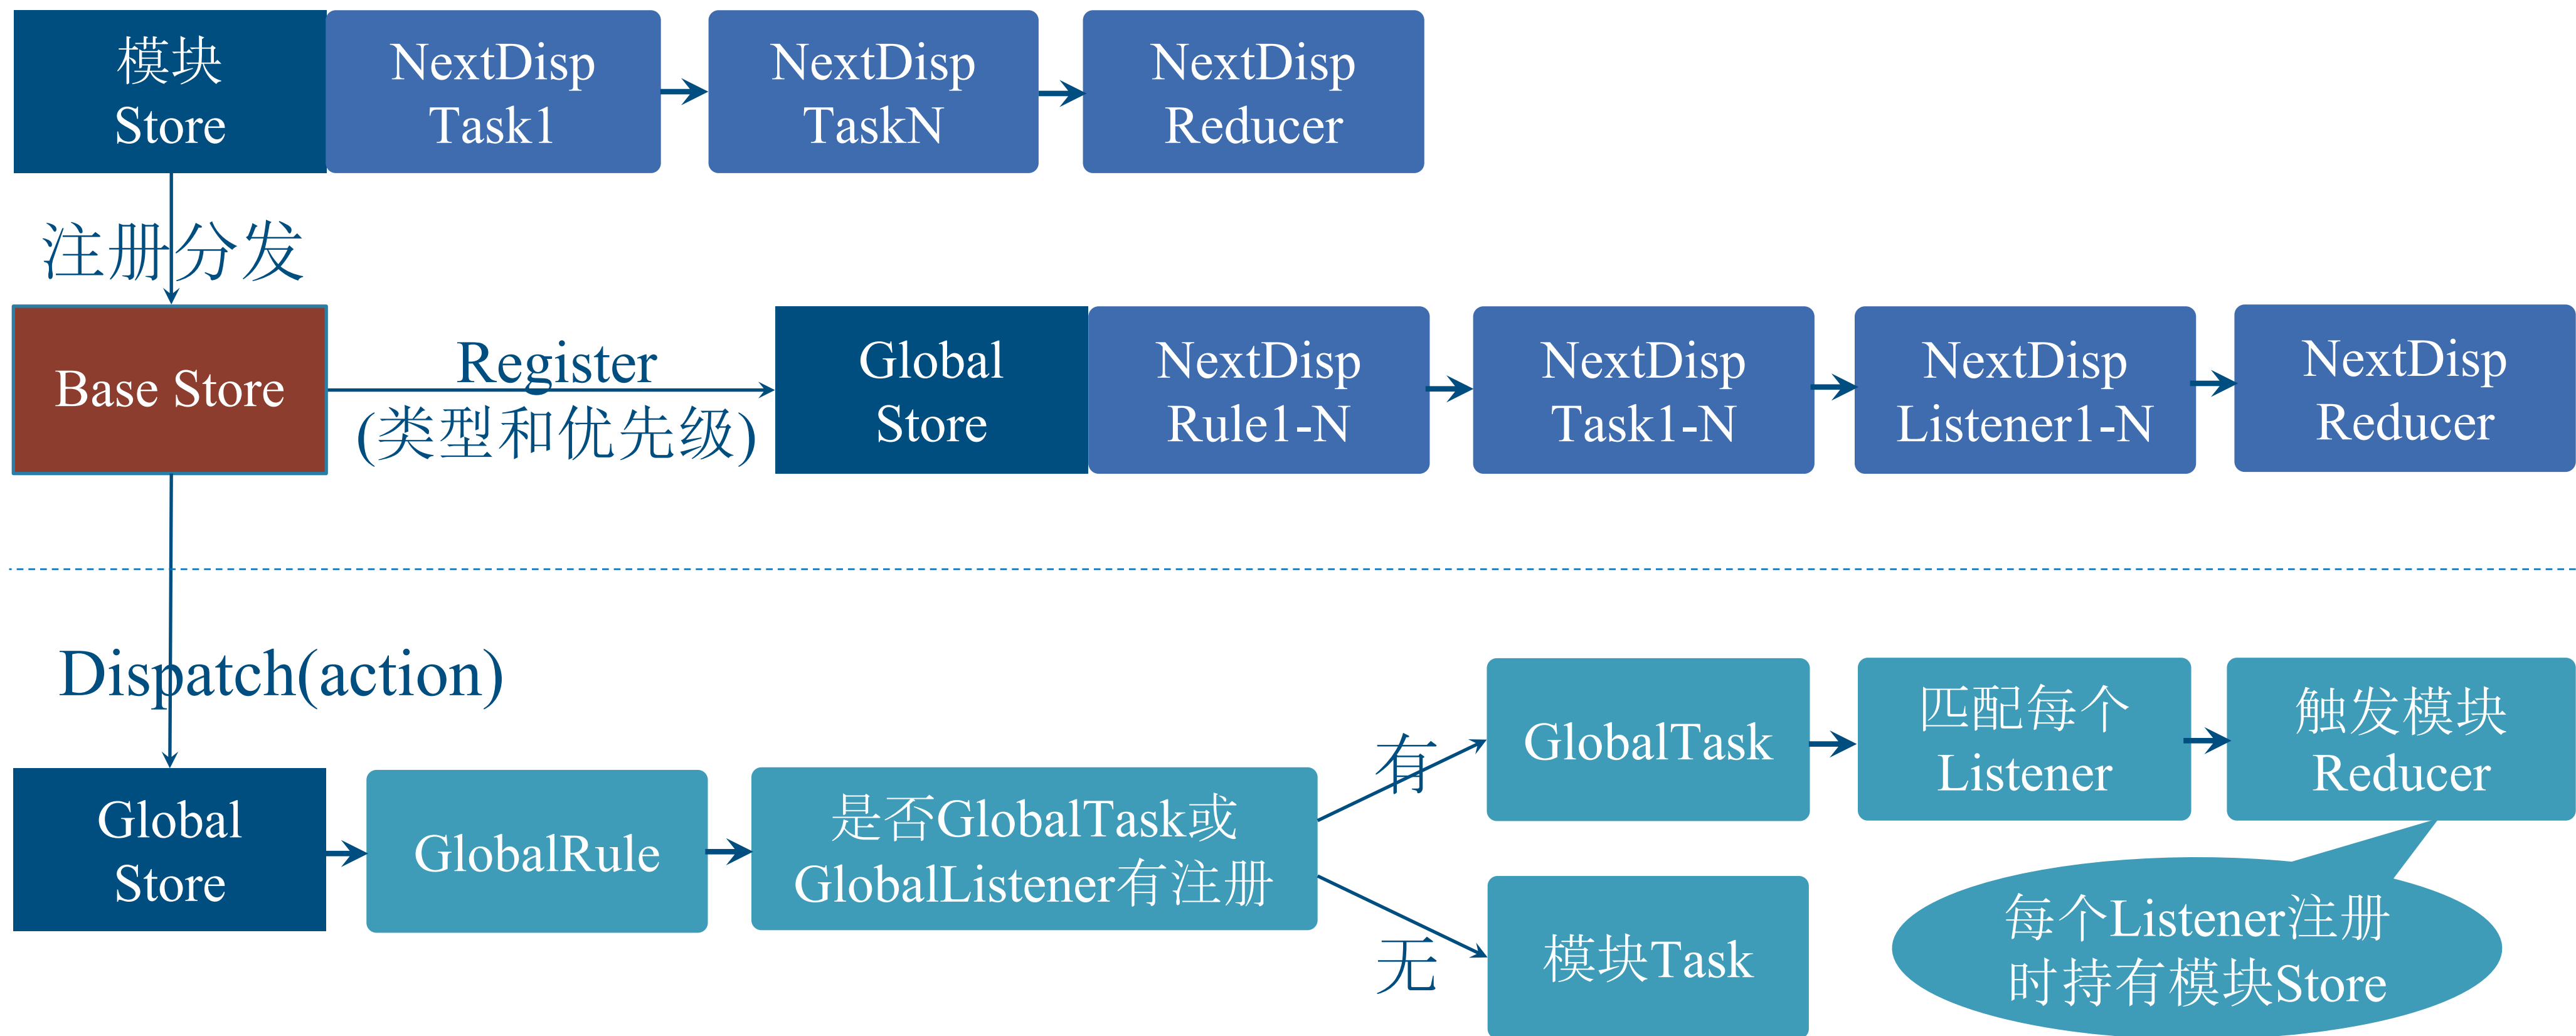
模块
Store

NextDisp
Task1

NextDisp
TaskN

NextDisp
Reducer

注册分发

Base Store

Register
(类型和优先级)

Global
Store

NextDisp
Rule1-N

NextDisp
Task1-N

NextDisp
Listener1-N

NextDisp
Reducer

Dispatch(action)

Global
Store

GlobalRule

是否GlobalTask或
GlobalListener有注册

有

无

GlobalTask

匹配每个
Listener

触发模块
Reducer

模块Task

每个Listener注册
时持有模块Store